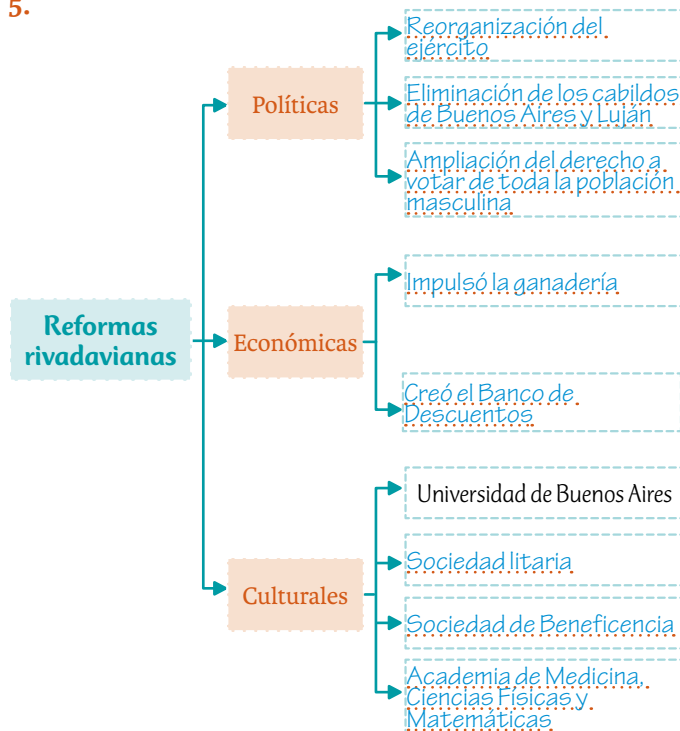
5.

Reformas rivadavianas

Políticas

Reorganización del ejército

Eliminación de los cabildos de Buenos Aires y Luján

Ampliación del derecho a votar de toda la población masculina

Económicas

Impulsó la ganadería

Creó el Banco de Descuentos

Culturales

Universidad de Buenos Aires

Sociedad litaria

Sociedad de Beneficencia

Academia de Medicina, Ciencias Físicas y Matemáticas